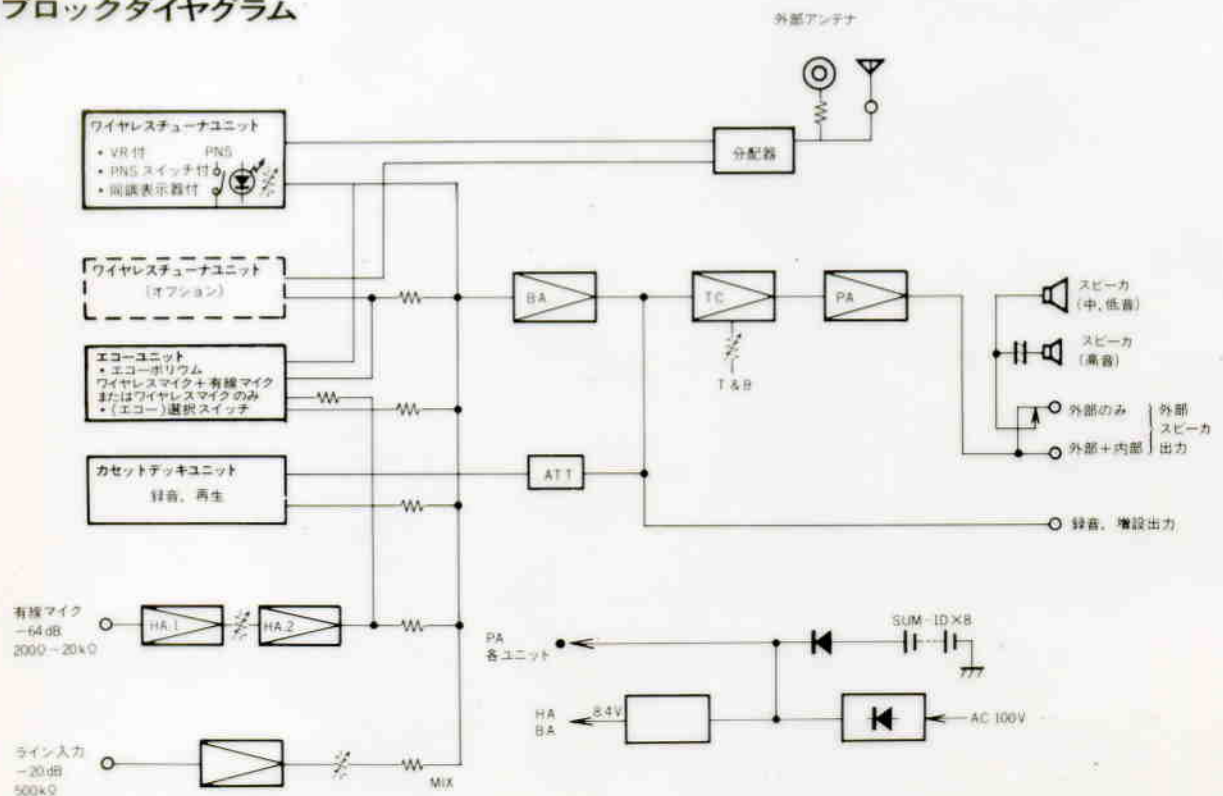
ブロックダイヤグラム

外部アンテナ

ワイヤレスチューナユニット
• VR付
• PNSスイッチ付
• 同調表示器付
PNS

分配器

ワイヤレスチューナユニット
(オプション)

BA

TC

PA

スピーカ
(中, 低音)

スピーカ
(高音)

T & B

エコーユニット
• エコーボリウム
ワイヤレスマイク＋有線マイク
またはワイヤレスマイクのみ
• (エコー)選択スイッチ

外部のみ
外部＋内部
外部
スピーカ
出力

カセットデッキユニット
録音, 再生

ATT

録音, 増設出力

有線マイク
−64 dB
200Ω〜20kΩ

HA.1

HA.2

PA
各ユニット

SUM−1D×8

HA
BA

8.4V

AC 100V

ライン入力
−20 dB
500kΩ

MIX